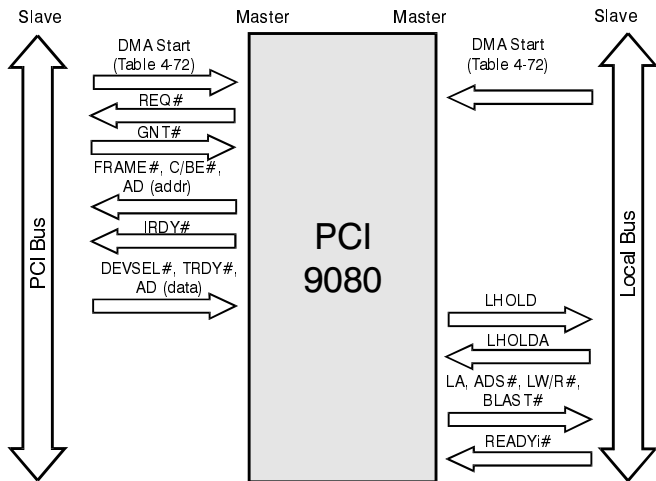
Slave

Master

Master

Slave

DMA Start
(Table 4-72)

REQ#

GNT#

FRAME#, C/BE#,
AD (addr)

IRDY#

DEVSEL#, TRDY#,
AD (data)

PCI Bus

PCI
9080

DMA Start
(Table 4-72)

LHOLD

LHOLDA

LA, ADS#, LW/R#,
BLAST#

READYi#

Local Bus